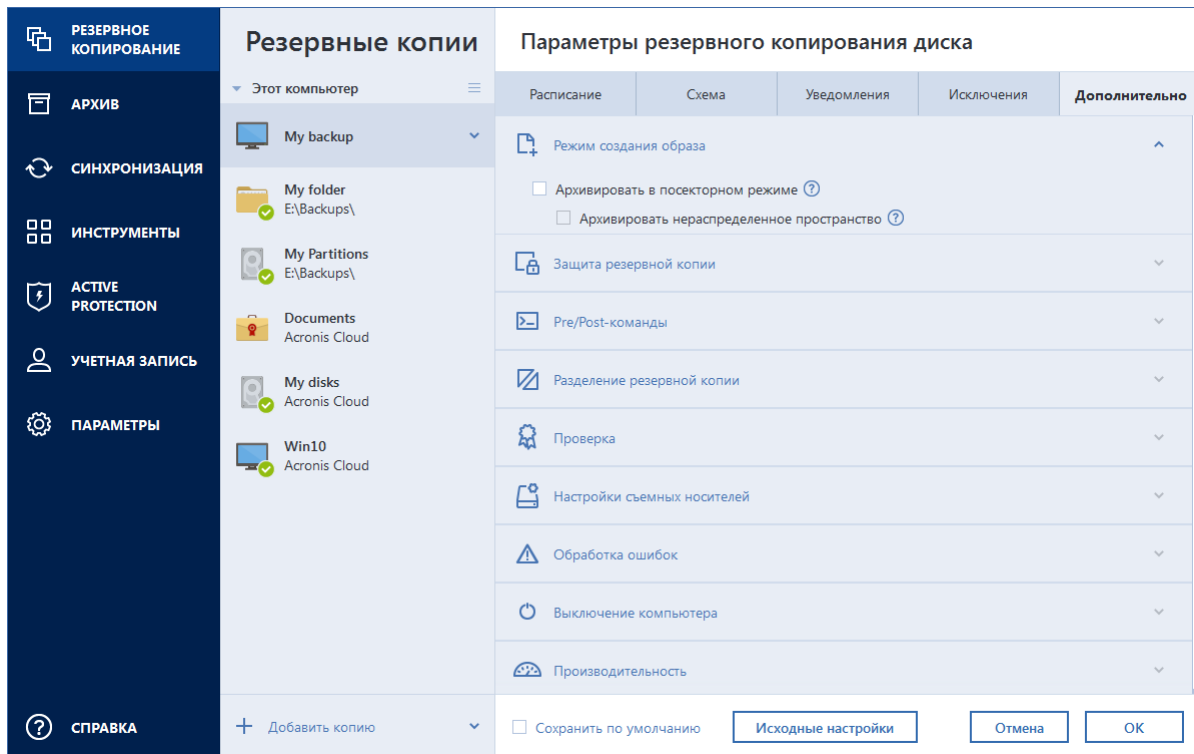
РЕЗЕРВНОЕ КОПИРОВАНИЕ

АРХИВ

СИНХРОНИЗАЦИЯ

ИНСТРУМЕНТЫ

ACTIVE PROTECTION

УЧЕТНАЯ ЗАПИСЬ

ПАРАМЕТРЫ

СПРАВКА

Резервные копии

Этот компьютер

My backup

My folder
E:\Backups\

My Partitions
E:\Backups\

Documents
Acronis Cloud

My disks
Acronis Cloud

Win10
Acronis Cloud

Добавить копию

Параметры резервного копирования диска

| Расписание | Схема | Уведомления | Исключения | Дополнительно |
|---|---|---|---|---|

Режим создания образа

Архивировать в посекторном режиме

Архивировать нераспределенное пространство

Защита резервной копии

Pre/Post-команды

Разделение резервной копии

Проверка

Настройки съемных носителей

Обработка ошибок

Выключение компьютера

Производительность

Сохранить по умолчанию

Исходные настройки

Отмена

OK